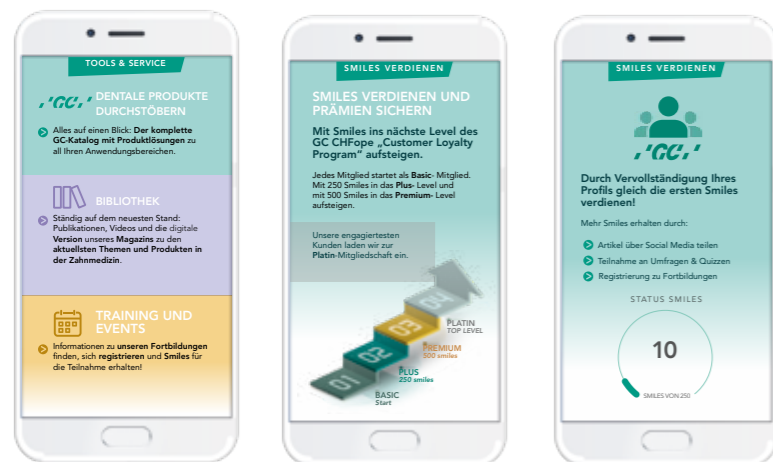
TOOLS & SERVICE

'GC' DENTALE PRODUKTE DURCHSTÖBERN

Alles auf einen Blick: Der komplette GC-Katalog mit Produktlösungen zu all Ihren Anwendungsbereichen.

BIBLIOTHEK

Ständig auf dem neuesten Stand: Publikationen, Videos und die digitale Version unseres Magazins zu den aktuellsten Themen und Produkten in der Zahnmedizin.

TRAINING UND EVENTS

Informationen zu unseren Fortbildungen finden, sich registrieren und Smiles für die Teilnahme erhalten!

SMILES VERDIENEN

SMILES VERDIENEN UND PRÄMIEN SICHERN

Mit Smiles ins nächste Level des GC CHFope „Customer Loyalty Program" aufsteigen.

Jedes Mitglied startet als Basic- Mitglied. Mit 250 Smiles in das Plus- Level und mit 500 Smiles in das Premium- Level aufsteigen.

Unsere engagiertesten Kunden laden wir zur Platin-Mitgliedschaft ein.

04
03
02
01

PLATIN
TOP LEVEL

PREMIUM
500 smiles

PLUS
250 smiles

BASIC
Start

SMILES VERDIENEN

'GC'

Durch Vervollständigung Ihres Profils gleich die ersten Smiles verdienen!

Mehr Smiles erhalten durch:

Artikel über Social Media teilen
Teilnahme an Umfragen & Quizzen
Registrierung zu Fortbildungen

STATUS SMILES

10

SMILES VON 250